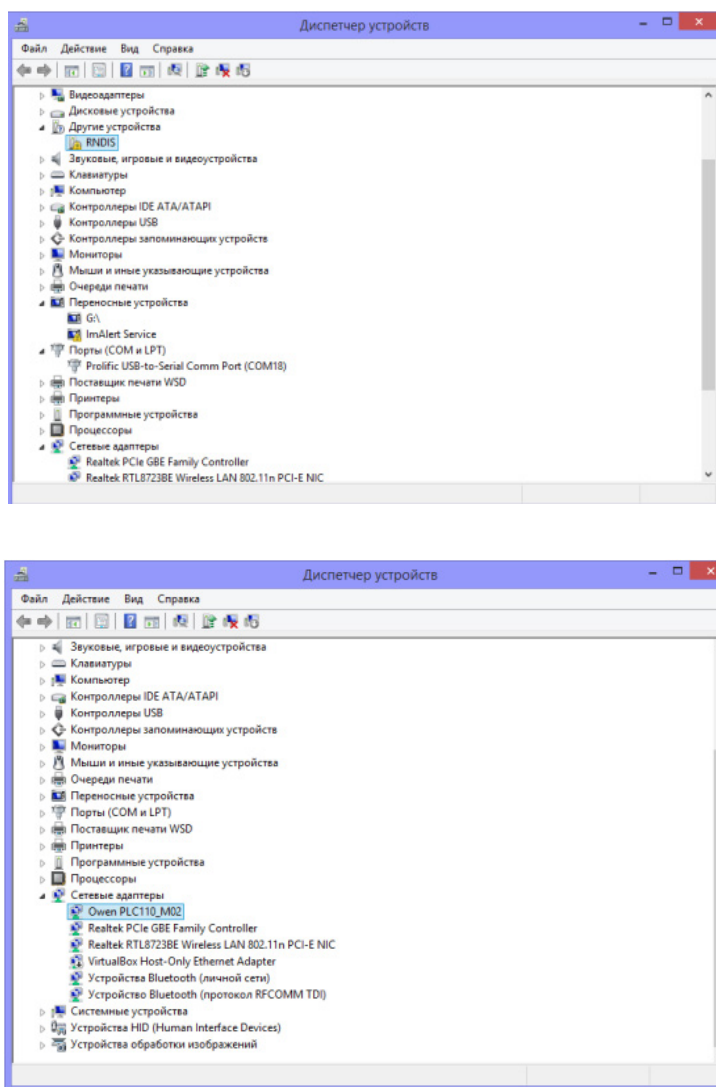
Диспетчер устройств

Файл Действие Вид Справка

Видеоадаптеры
Дисковые устройства
Другие устройства
RNDIS
Звуковые, игровые и видеоустройства
Клавиатуры
Компьютер
Контроллеры IDE ATA/ATAPI
Контроллеры USB
Контроллеры запоминающих устройств
Мониторы
Мыши и иные указывающие устройства
Очереди печати
Переносные устройства
G:\
ImAlert Service
Порты (COM и LPT)
Prolific USB-to-Serial Comm Port (COM18)
Поставщик печати WSD
Принтеры
Программные устройства
Процессоры
Сетевые адаптеры
Realtek PCIe GBE Family Controller
Realtek RTL8723BE Wireless LAN 802.11n PCI-E NIC

Диспетчер устройств

Файл Действие Вид Справка

Звуковые, игровые и видеоустройства
Клавиатуры
Компьютер
Контроллеры IDE ATA/ATAPI
Контроллеры USB
Контроллеры запоминающих устройств
Мониторы
Мыши и иные указывающие устройства
Очереди печати
Переносные устройства
Порты (COM и LPT)
Поставщик печати WSD
Принтеры
Программные устройства
Процессоры
Сетевые адаптеры
Owen PLC110_M02
Realtek PCIe GBE Family Controller
Realtek RTL8723BE Wireless LAN 802.11n PCI-E NIC
VirtualBox Host-Only Ethernet Adapter
Устройства Bluetooth (личной сети)
Устройство Bluetooth (протокол RFCOMM TDI)
Системные устройства
Устройства HID (Human Interface Devices)
Устройства обработки изображений